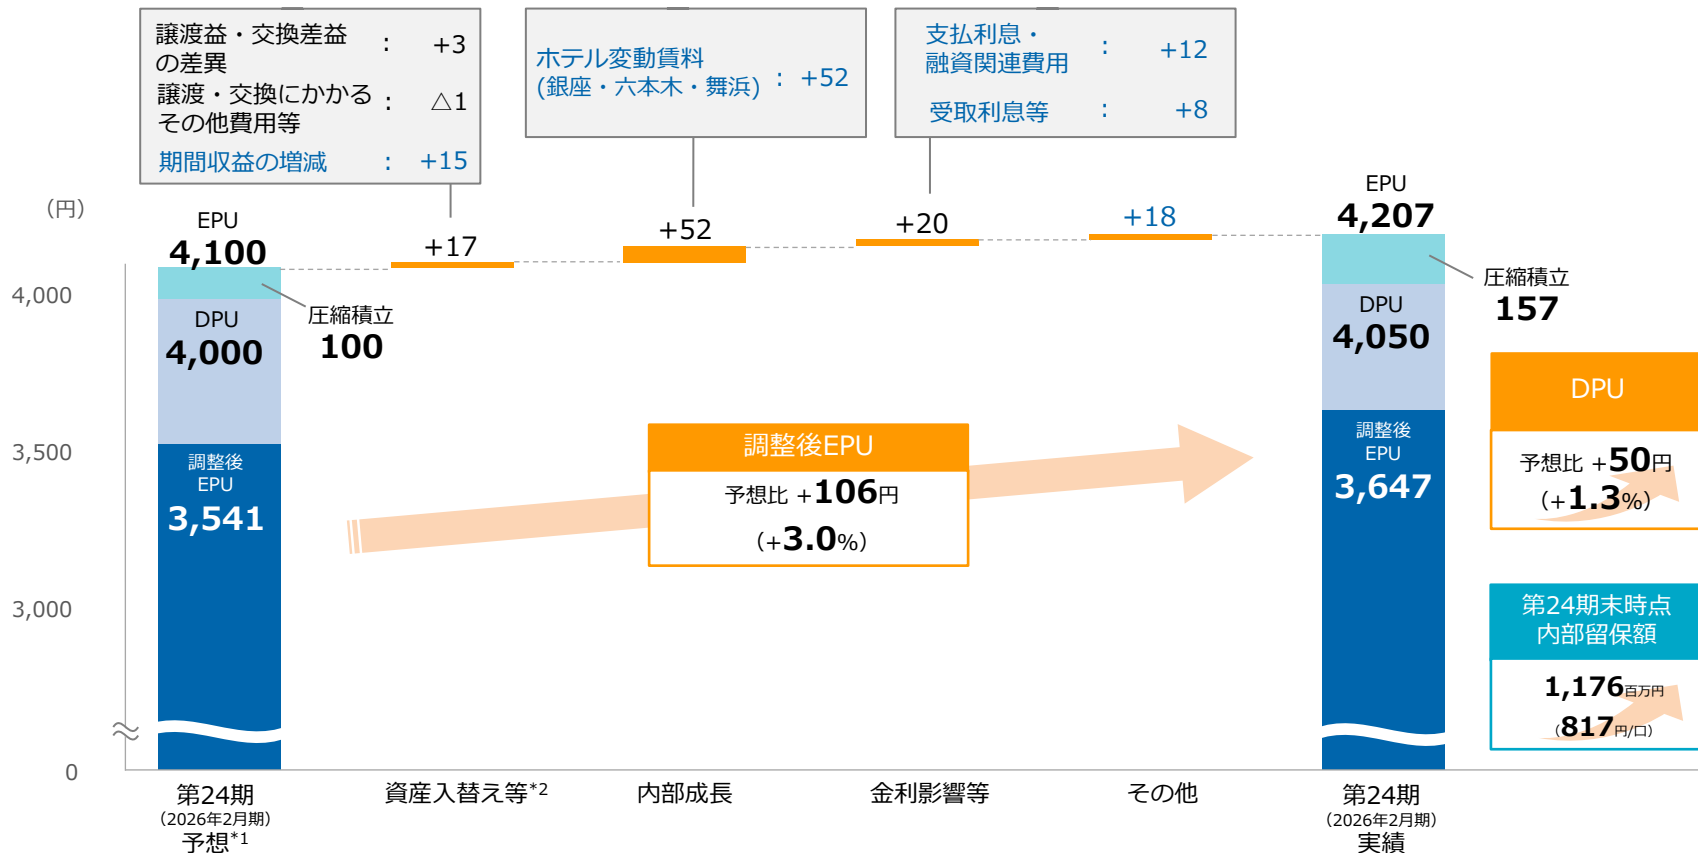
譲渡益・交換差益の差異 : +3
譲渡・交換にかかるその他費用等 : △1
期間収益の増減 : +15

ホテル変動賃料(銀座・六本木・舞浜) : +52

支払利息・融資関連費用 : +12
受取利息等 : +8

(円)

4,000
3,500
3,000
0

EPU
4,100
DPU
4,000
調整後EPU
3,541
圧縮積立
100

+17
+52
+20
+18

EPU
4,207
DPU
4,050
調整後EPU
3,647
圧縮積立
157

調整後EPU
予想比 +106円
(+3.0%)

DPU
予想比 +50円
(+1.3%)

第24期末時点内部留保額
1,176百万円
(817円/口)

第24期
(2026年2月期)
予想*1

資産入替え等*2

内部成長

金利影響等

その他

第24期
(2026年2月期)
実績